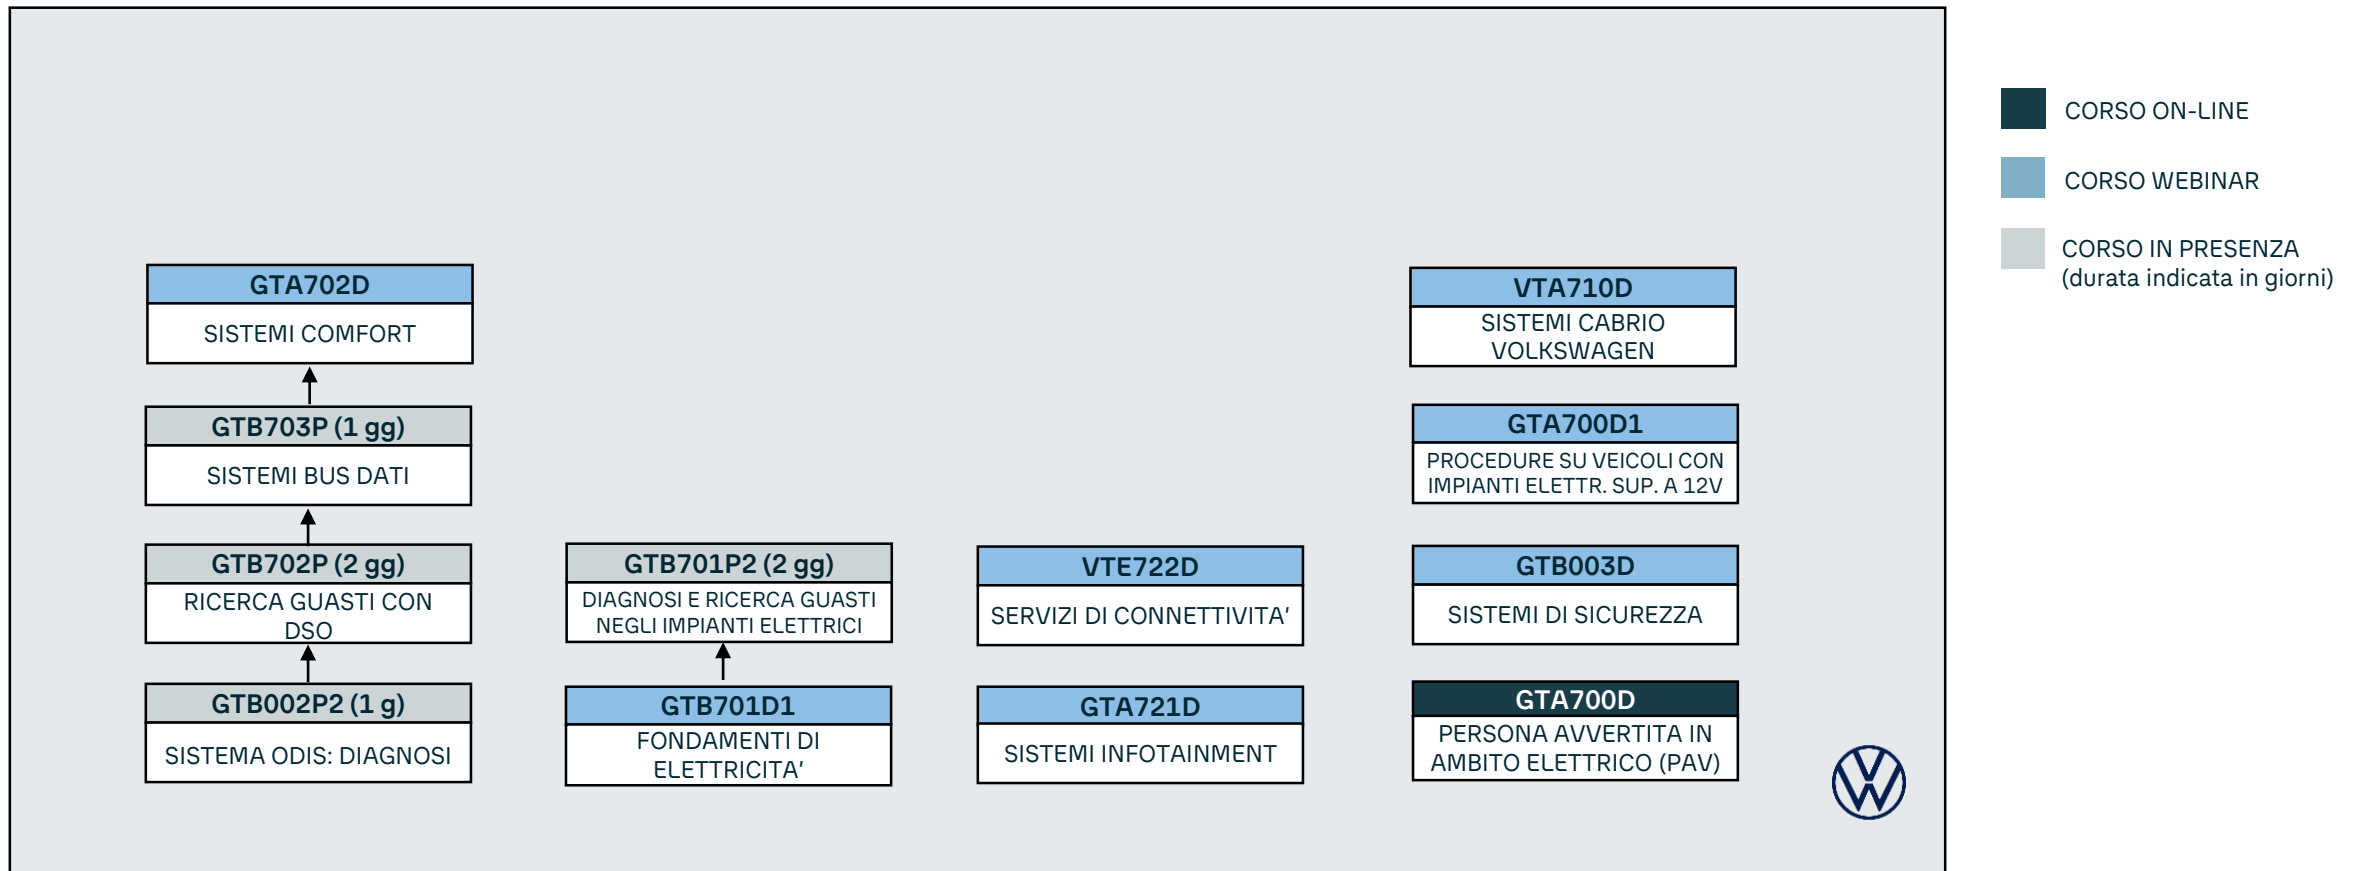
GTA702D
SISTEMI COMFORT

GTB703P (1 gg)
SISTEMI BUS DATI

GTB702P (2 gg)
RICERCA GUASTI CON DSO

GTB002P2 (1 g)
SISTEMA ODIS: DIAGNOSI

GTB701P2 (2 gg)
DIAGNOSI E RICERCA GUASTI NEGLI IMPIANTI ELETTRICI

GTB701D1
FONDAMENTI DI ELETTRICITA'

VTE722D
SERVIZI DI CONNETTIVITA'

GTA721D
SISTEMI INFOTAINMENT

VTA710D
SISTEMI CABRIO VOLKSWAGEN

GTA700D1
PROCEDURE SU VEICOLI CON IMPIANTI ELETTR. SUP. A 12V

GTB003D
SISTEMI DI SICUREZZA

GTA700D
PERSONA AVVERTITA IN AMBITO ELETTRICO (PAV)

CORSO ON-LINE
CORSO WEBINAR
CORSO IN PRESENZA (durata indicata in giorni)